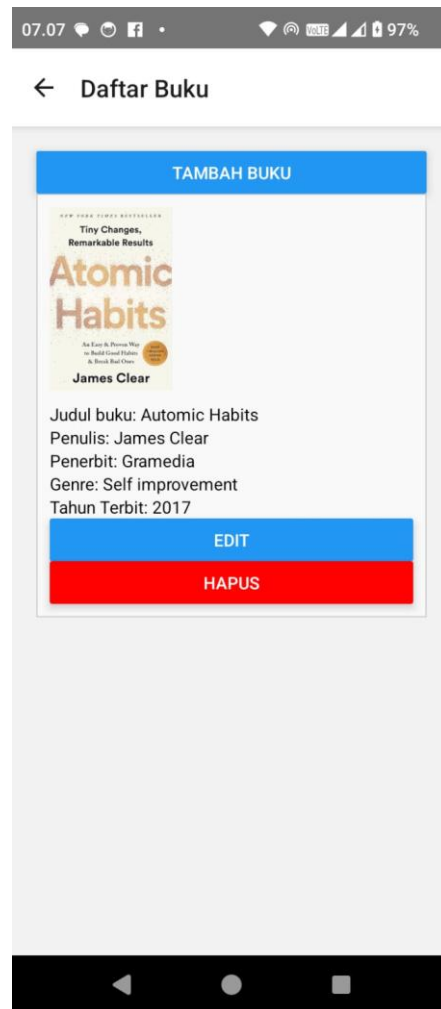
07.07 97%

← Daftar Buku

TAMBAH BUKU

NEW YORK TIMES BESTSELLER

Tiny Changes, Remarkable Results

Atomic Habits

An Easy & Proven Way to Build Good Habits & Break Bad Ones

James Clear

Judul buku: Automic Habits
Penulis: James Clear
Penerbit: Gramedia
Genre: Self improvement
Tahun Terbit: 2017

EDIT

HAPUS